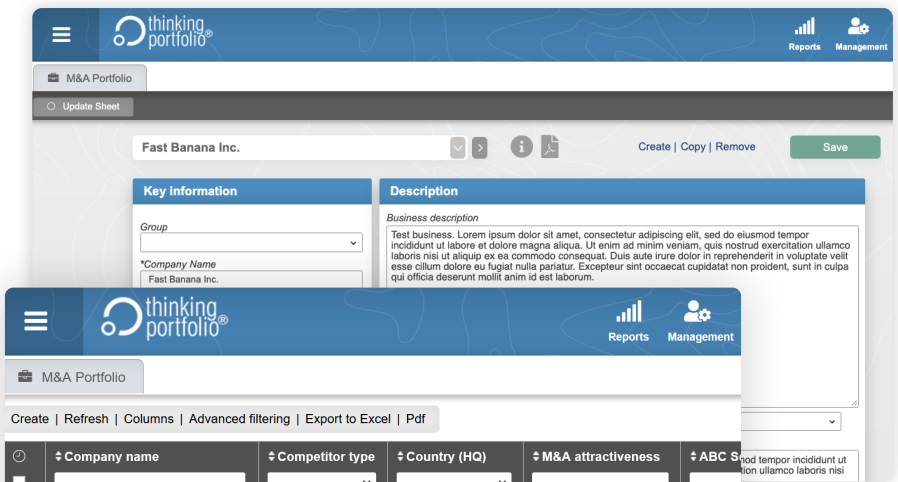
thinking portfolio®

Reports Management

M&A Portfolio

Update Sheet

Fast Banana Inc.

Create | Copy | Remove

Save

Key information

Group

*Company Name

Fast Banana Inc.

Description

Business description

Test business. Lorem ipsum dolor sit amet, consectetur adipiscing elit, sed do eiusmod tempor incididunt ut labore et dolore magna aliqua. Ut enim ad minim veniam, quis nostrud exercitation ullamco laboris nisi ut aliquip ex ea commodo consequat. Duis aute irure dolor in reprehenderit in voluptate velit esse cillum dolore eu fugiat nulla pariatur. Excepteur sint occaecat cupidatat non proident, sunt in culpa qui officia deserunt mollit anim id est laborum.

mod tempor incididunt ut
tion ullamco laboris nisi

thinking portfolio®

Reports Management

M&A Portfolio

Create | Refresh | Columns | Advanced filtering | Export to Excel | Pdf

| Company name | Competitor type | Country (HQ) | M&A attractiveness | ABC S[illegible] |
|---|---|---|---|---|